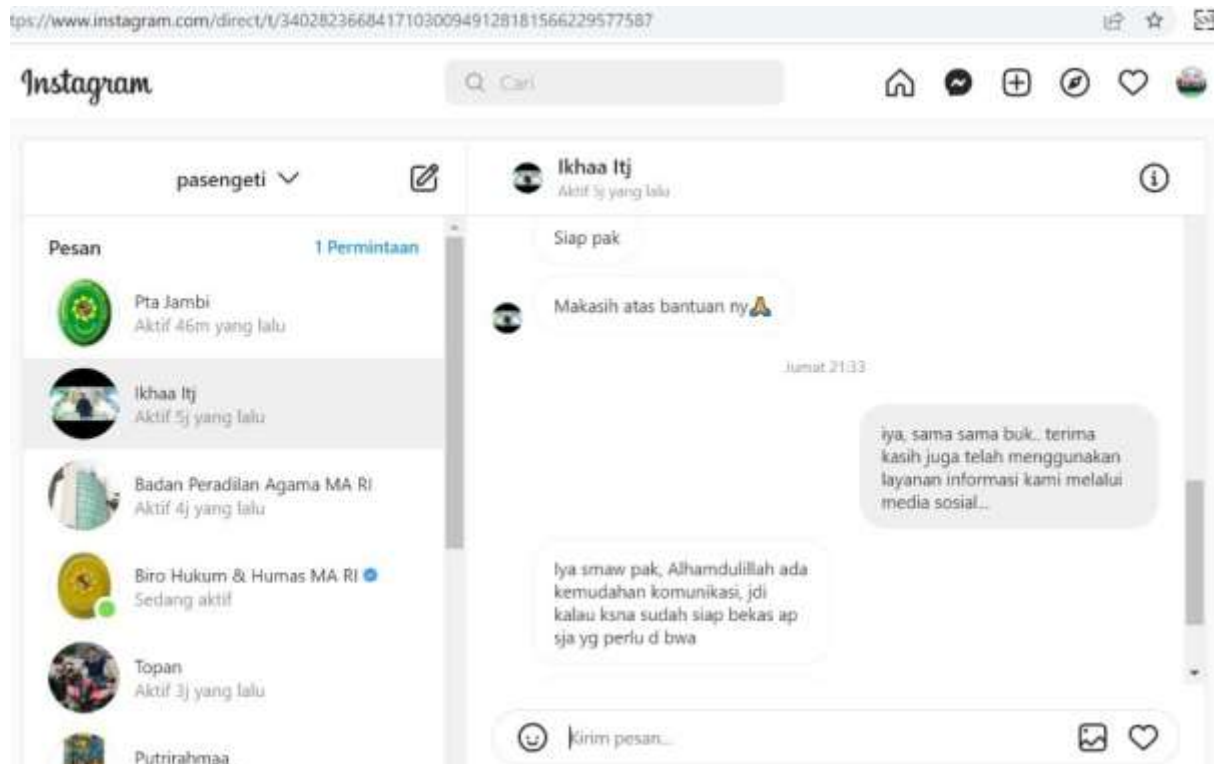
tps://www.instagram.com/direct/t/340282366841710300949128181566229577587

Instagram

Cari

pasengeti

Pesan

1 Permintaan

Pta Jambi
Aktif 46m yang lalu

Ikhaa Itj
Aktif 5j yang lalu

Badan Peradilan Agama MA RI
Aktif 4j yang lalu

Biro Hukum & Humas MA RI
Sedang aktif

Topan
Aktif 3j yang lalu

Putrirahmaa

Ikhaa Itj
Aktif 5j yang lalu

Siap pak

Makasih atas bantuan ny🙏

Jumat 21.33

iya, sama sama buk.. terima kasih juga telah menggunakan layanan informasi kami melalui media sosial...

Iya smaw pak, Alhamdulillah ada kemudahan komunikasi, jdi kalau ksna sudah siap bekas ap sja yg perlu d bwa

Kirim pesan...